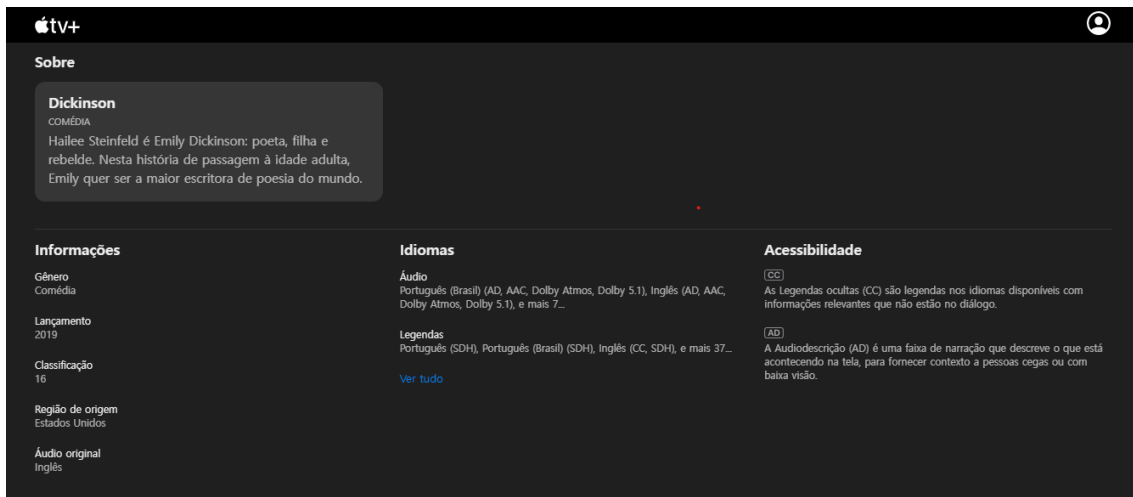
tv+

Sobre

Dickinson
COMÉDIA
Hailee Steinfeld é Emily Dickinson: poeta, filha e rebelde. Nesta história de passagem à idade adulta, Emily quer ser a maior escritora de poesia do mundo.

Informações

Gênero
Comédia

Lançamento
2019

Classificação
16

Região de origem
Estados Unidos

Áudio original
Inglês

Idiomas

Áudio
Português (Brasil) (AD, AAC, Dolby Atmos, Dolby 5.1), Inglês (AD, AAC, Dolby Atmos, Dolby 5.1), e mais 7...

Legendas
Português (SDH), Português (Brasil) (SDH), Inglês (CC, SDH), e mais 37...

Ver tudo

Acessibilidade

CC
As Legendas ocultas (CC) são legendas nos idiomas disponíveis com informações relevantes que não estão no diálogo.

AD
A Audiodescrição (AD) é uma faixa de narração que descreve o que está acontecendo na tela, para fornecer contexto a pessoas cegas ou com baixa visão.